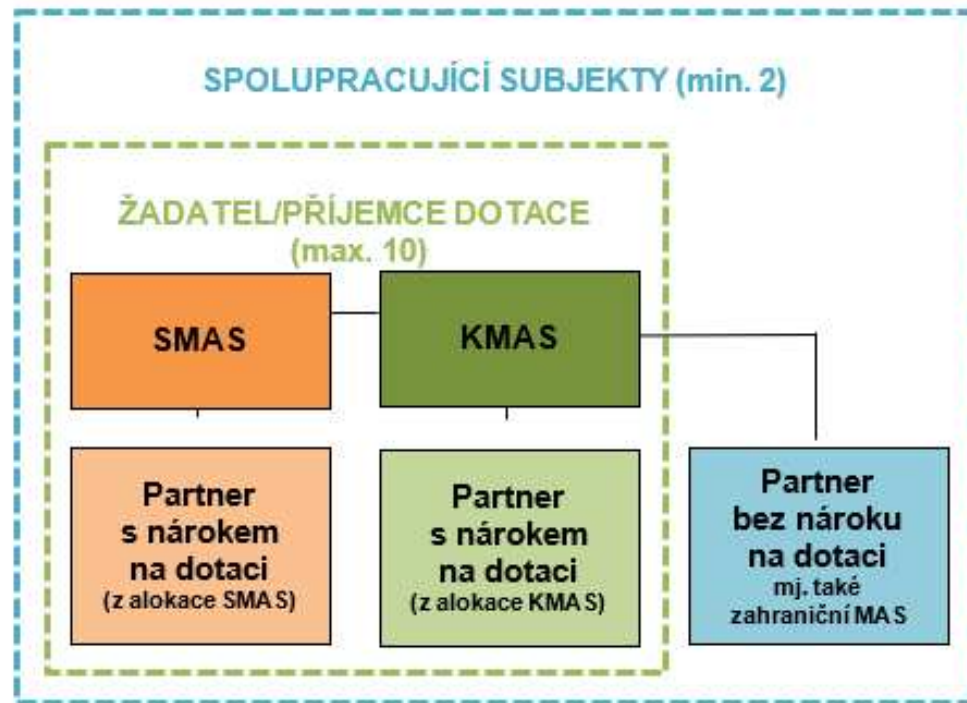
SPOLUPRACUJÍCÍ SUBJEKTY (min. 2)

ŽADATEL/PŘÍJEMCE DOTACE (max. 10)

SMAS

KMAS

Partner s nárokem na dotaci (z alokace SMAS)

Partner s nárokem na dotaci (z alokace KMAS)

Partner bez nároku na dotaci mj. také zahraniční MAS